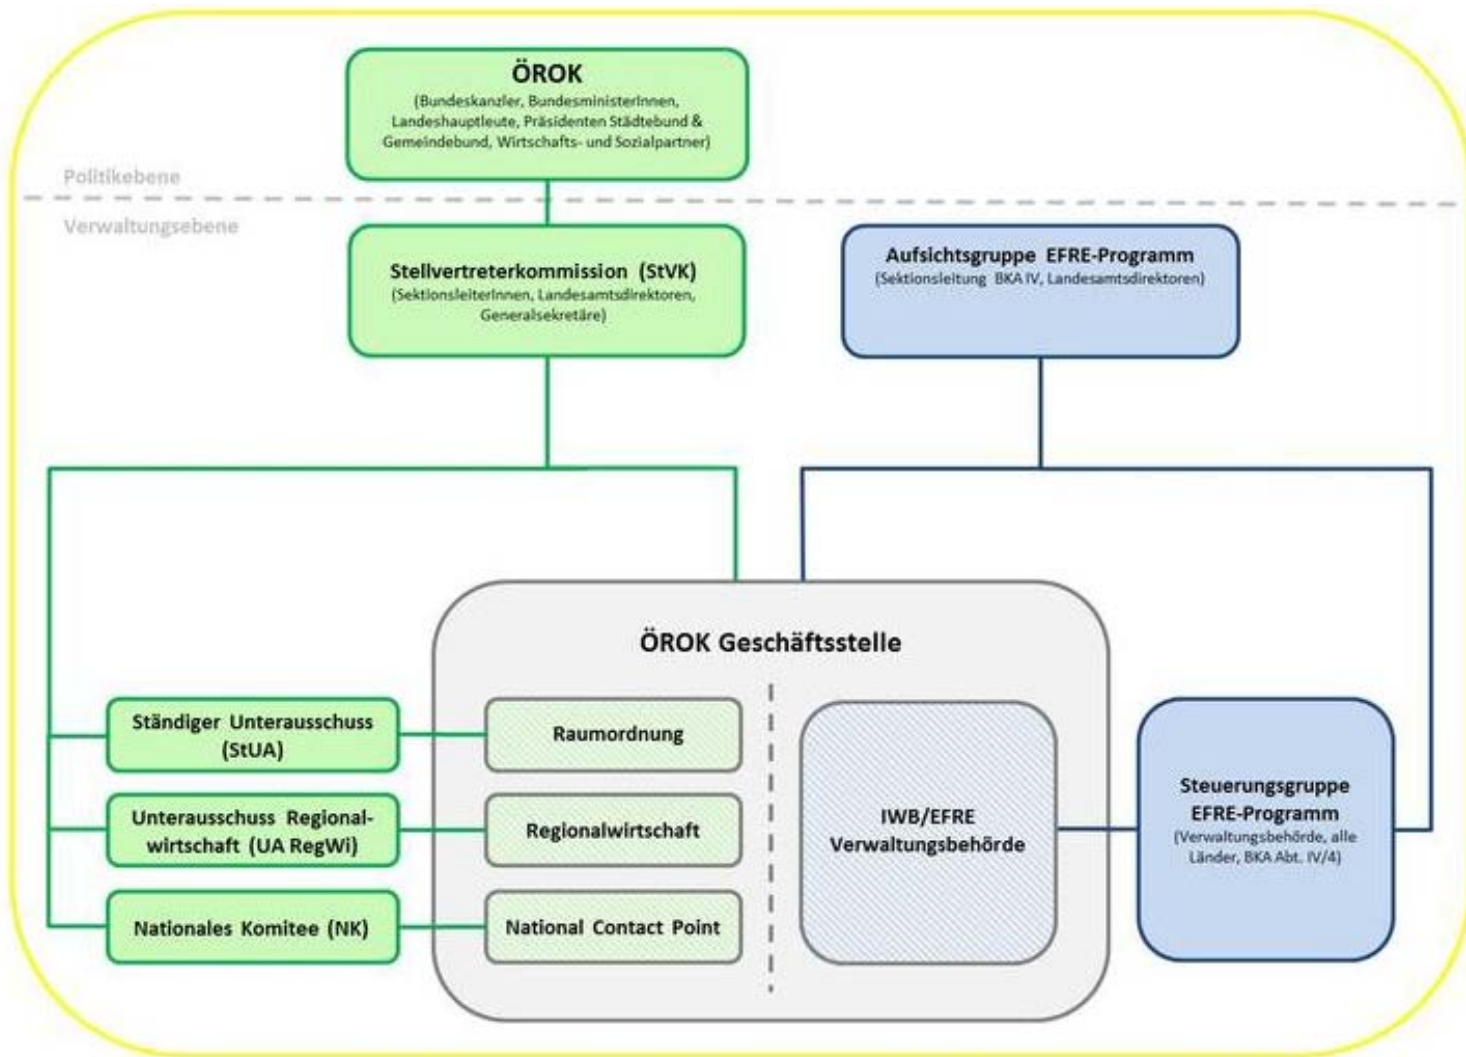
ÖROK
(Bundeskanzler, BundesministerInnen, Landeshauptleute, Präsidenten Städtebund & Gemeindebund, Wirtschafts- und Sozialpartner)

Politikebene

Verwaltungsebene

Stellvertreterkommission (StVK)
(SektionsleiterInnen, Landesamtsdirektoren, Generalsekretäre)

Aufsichtsgruppe EFRE-Programm
(Sektionsleitung BKA IV, Landesamtsdirektoren)

ÖROK Geschäftsstelle

Ständiger Unterausschuss (StUA)

Raumordnung

Unterausschuss Regionalwirtschaft (UA RegWi)

Regionalwirtschaft

Nationales Komitee (NK)

National Contact Point

IWB/EFRE Verwaltungsbehörde

Steuerungsgruppe EFRE-Programm
(Verwaltungsbehörde, alle Länder, BKA Abt. IV/4)